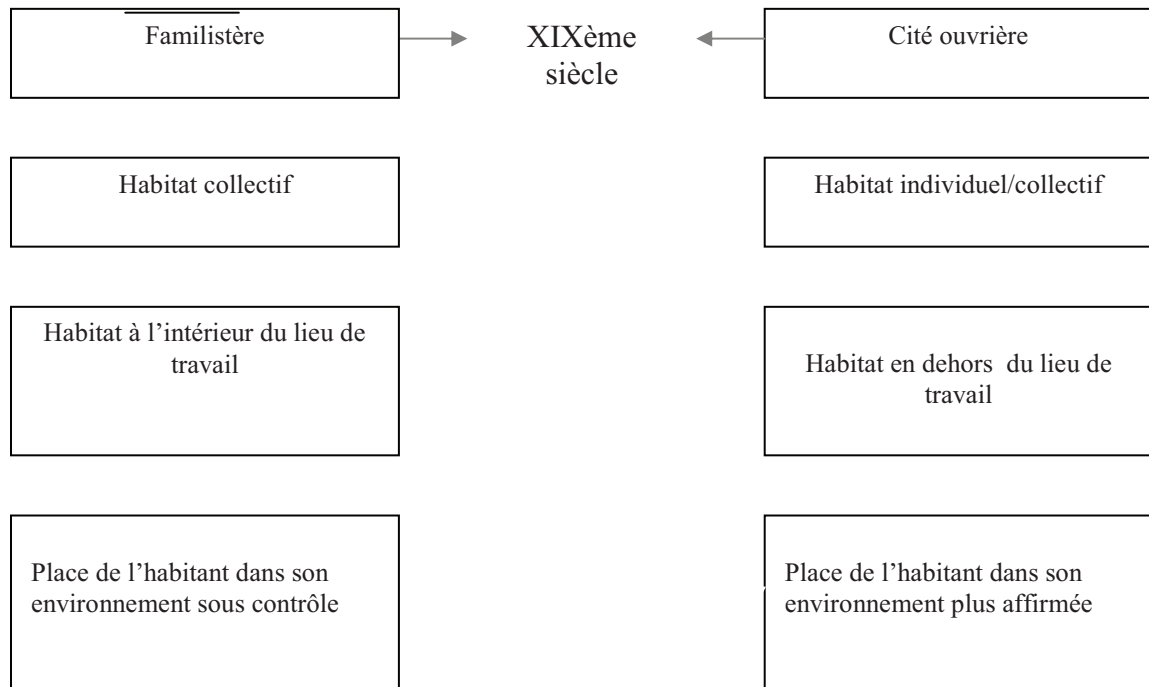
Familistère

XIXème siècle

Cité ouvrière

Habitat collectif

Habitat individuel/collectif

Habitat à l'intérieur du lieu de travail

Habitat en dehors du lieu de travail

Place de l'habitant dans son environnement sous contrôle

Place de l'habitant dans son environnement plus affirmée